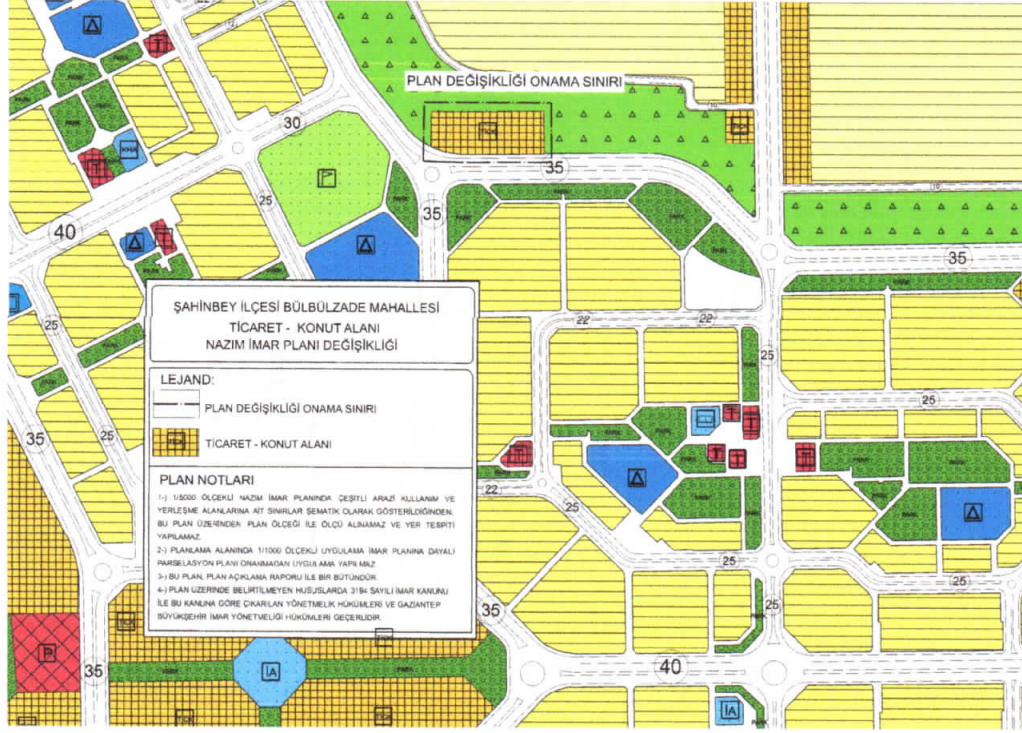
PLAN DEĞİŞİKLİĞİ ONAMA SINIRI

30
35
35
25
40
35
22
22
25
35
25
35
25
22
25
25
25
35
40
25
35

ŞAHİNBEY İLÇESİ BÜLBÜLZADE MAHALLESİ
TİCARET - KONUT ALANI
NAZIM İMAR PLANI DEĞİŞİKLİĞİ

LEJAND:
PLAN DEĞİŞİKLİĞİ ONAMA SINIRI
TİCARET - KONUT ALANI

PLAN NOTLARI
1-) 1/5000 ÖLÇEKLİ NAZIM İMAR PLANINDA ÇEŞİTLİ ARAZİ KULLANIM VE YERLEŞME ALANLARINA AİT SINIRLAR ŞEMATİK OLARAK GÖSTERİLDİĞİNDEN, BU PLAN ÜZERİNDEN PLAN ÖLÇEĞİ İLE ÖLÇÜ ALINAMAZ VE YER TESPİTİ YAPILAMAZ.
2-) PLANLAMA ALANINDA 1/1000 ÖLÇEKLİ UYGULAMA İMAR PLANINA DAYALI PARSELASYON PLANI ONANMADAN UYGULAMA YAPILMAZ.
3-) BU PLAN, PLAN AÇIKLAMA RAPORU İLE BİR BÜTÜNDÜR.
4-) PLAN ÜZERİNDE BELİRTİLMEYEN HUSUSLARDA 3194 SAYILI İMAR KANUNU İLE BU KANUNA GÖRE ÇIKARILAN YÖNETMELİK HÜKÜMLERİ VE GAZİANTEP BÜYÜKŞEHİR İMAR YÖNETMELİĞİ HÜKÜMLERİ GEÇERLİDİR.